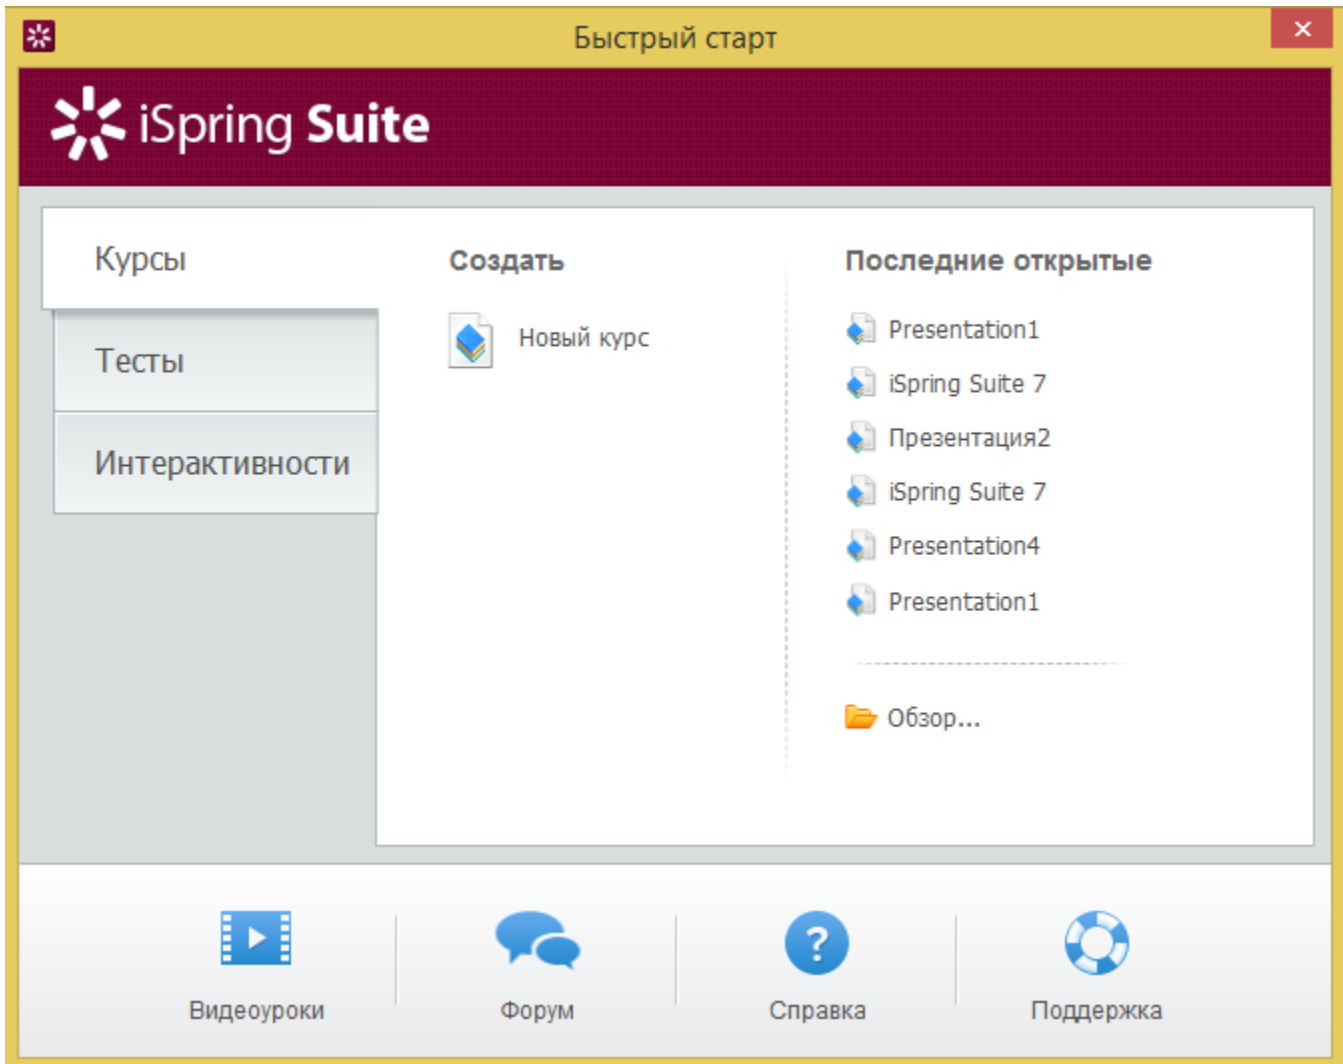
Быстрый старт

iSpring Suite

Курсы

Тесты

Интерактивности

Создать

Новый курс

Последние открытые

Presentation1

iSpring Suite 7

Презентация2

iSpring Suite 7

Presentation4

Presentation1

Обзор...

Видеоуроки

Форум

Справка

Поддержка